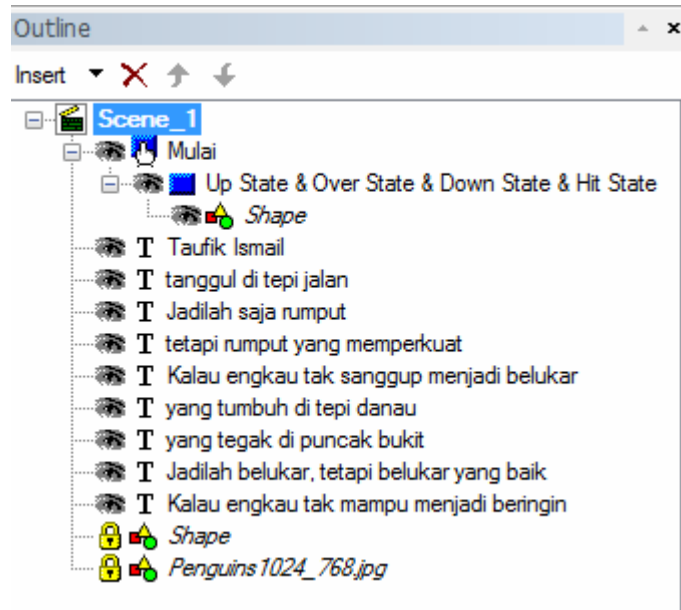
Outline
Insert
Scene_1
Mulai
Up State & Over State & Down State & Hit State
Shape
T Taufik Ismail
T tanggul di tepi jalan
T Jadilah saja rumput
T tetapi rumput yang memperkuat
T Kalau engkau tak sanggup menjadi belukar
T yang tumbuh di tepi danau
T yang tegak di puncak bukit
T Jadilah belukar, tetapi belukar yang baik
T Kalau engkau tak mampu menjadi beringin
Shape
Penguins1024_768.jpg